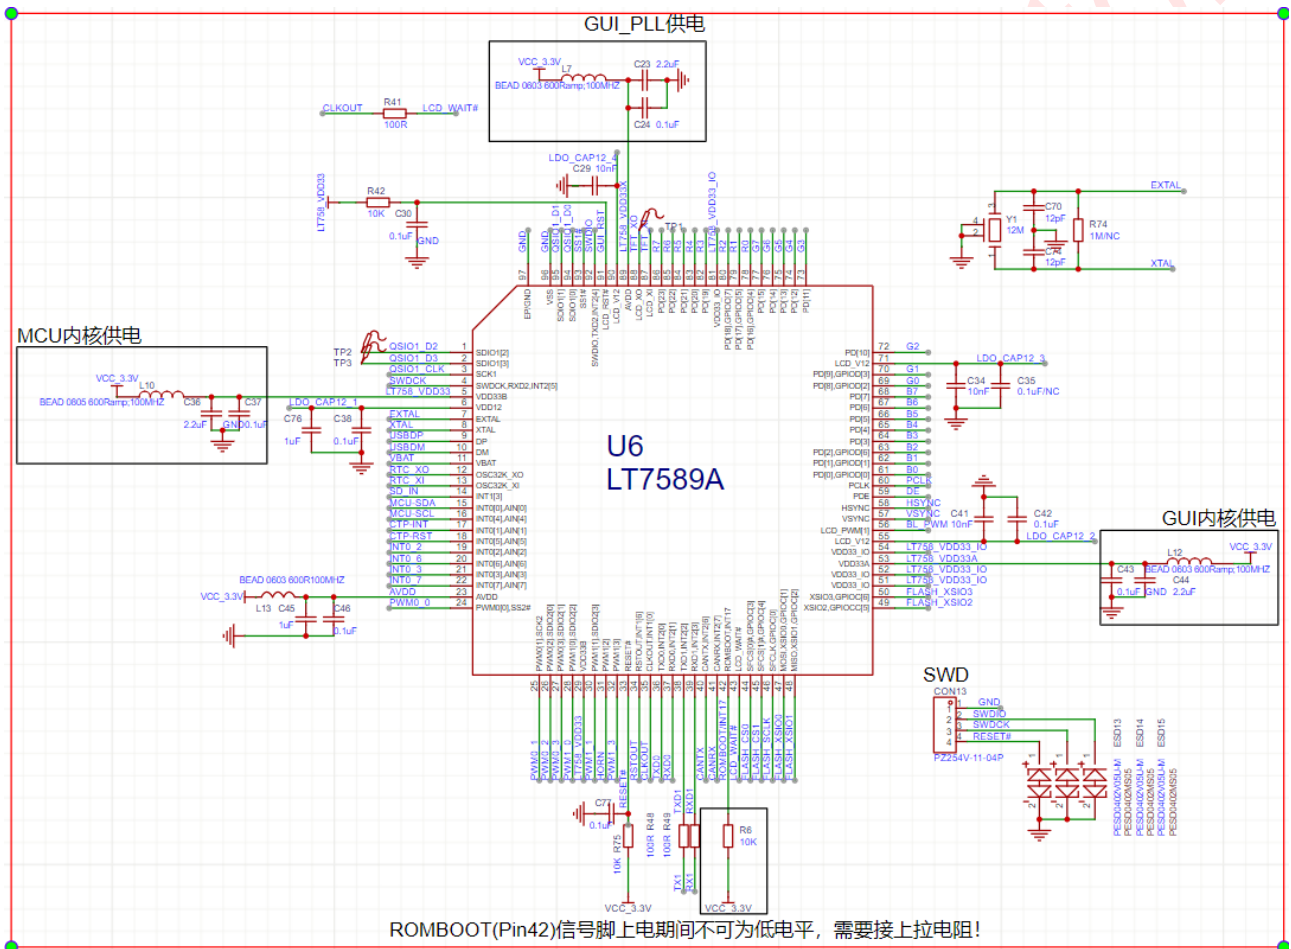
GUI_PLL供电

VCC_3.3V
L7
BEAD 0603 600Ramp;100MHZ
C23 2.2uF
C24 0.1uF

CLKOUT
R41
100R
LCD_WAIT#

LDO_CAP12_4
C29 10nF

LT758_VDD33
R42
10K
C30
0.1uF
GND

EXTAL
C70
12pF
Y1
12M
R74
1M/NC
C71
12pF
XTAL

MCU内核供电

VCC_3.3V
L10
BEAD 0805 600Ramp;100MHZ
C36
2.2uF
C37
GND 0.1uF

TP2
TP3

QSIO1_D2
QSIO1_D3
QSIO1_CLK
SWDCK
LT758_VDD33
LDO_CAP12_1
EXTAL
XTAL
USBDP
USBDM
VBAT
RTC_XO
RTC_XI
SD_IN
MCU-SDA
MCU-SCL
CTP-INT
CTP-RST
INT0_2
INT0_6
INT0_3
INT0_7
AVDD
PWM0_0

C76
1uF
C38
0.1uF

BEAD 0603 600R100MHZ
VCC_3.3V
L13
C45
1uF
C46
0.1uF

U6
LT7589A

SDIO1[2]
SDIO1[3]
SCK1
SWDCK,RXD2,INT2[5]
VDD33B
VDD12
EXTAL
XTAL
DP
DM
VBAT
OSC32K_XO
OSC32K_XI
INT1[3]
INT0[0],AIN[0]
INT0[4],AIN[4]
INT0[1],AIN[1]
INT0[5],AIN[5]
INT0[2],AIN[2]
INT0[6],AIN[6]
INT0[3],AIN[3]
INT0[7],AIN[7]
AVDD
PWM0[0],SS2#

GND
GND
QSIO1_D1
QSIO1_D0
SS1#
SWDIO
GUI_RST
LT758_VDD33X
TFT_XO
TFT_XI
TP1
R7
R6
R5
R4
R3
LT758_VDD33_IO
R2
R1
R0
G7
G6
G5
G4
G3

EPIGND
VSS
SDIO1[1]
SDIO1[0]
SS1#
SWDIO,TXD2,INT2[4]
LCD_RST#
LCD_V12
AVDD
LCD_XO
LCD_XI
PD[23]
PD[22]
PD[21]
PD[20]
PD[19]
PD[18]
VDD33_IO
PD[18],GPIOD[5]
PD[17],GPIOD[5]
PD[16],GPIOD[4]
PD[15]
PD[14]
PD[13]
PD[12]
PD[11]

PD[10]
LCD_V12
PD[9],GPIOD[3]
PD[8],GPIOD[2]
PD[7]
PD[6]
PD[5]
PD[4]
PD[3]
PD[2],GPIOD[6]
PD[1],GPIOD[1]
PD[0],GPIOD[0]
PCLK
PDE
HSYNC
VSYNC
LCD_PWM[1]
LCD_V12
VDD33_IO
VDD33A
VDD33_IO
VDD33_IO
XSIO3,GPIOC[6]
XSIO2,GPIOC[5]

G2
LDO_CAP12_3
G1
G0
B7
B6
B5
B4
B3
B2
B1
B0
PCLK
DE
HSYNC
VSYNC
BL_PWM
LDO_CAP12_2
LT758_VDD33_IO
LT758_VDD33A
LT758_VDD33_IO
LT758_VDD33_IO
FLASH_XSIO3
FLASH_XSIO2

C34
10nF
C35
0.1uF/NC
C41
10nF
C42
0.1uF

GUI内核供电

VCC_3.3V
L12
BEAD 0603 600Ramp;100MHZ
C43
0.1uF
GND
C44
2.2uF

PWM0[1],SCK2
PWM0[2],SDIO2[0]
PWM0[3],SDIO2[1]
PWM1[0],SDIO2[2]
VDD33B
PWM1[1],SDIO2[3]
PWM1[2]
PWM1[3]
RESET#
RSTOUT,INT1[6]
CLKOUT,INT1[0]
TXD0,INT2[0]
RXD0,INT2[1]
TXD1,INT2[2]
RXD1,INT2[3]
CANTX,INT2[6]
CANRX,INT2[7]
ROMBOOT,INT17
LCD_WAIT#
SFCS0,GPIOC[3]
SFCS1,GPIOC[4]
SFCLK,GPIOC[0]
MOSI,XSIO0,GPIOC[1]
MISO,XSIO1,GPIOC[2]

PWM0_1
PWM0_2
PWM0_3
PWM1_0
LT758_VDD33
PWM1_1
PWM1_2
PWM1_3
RESET#
RSTOUT
CLKOUT
TXD0
RXD0
TXD1
RXD1
CANTX
CANRX
ROMBOOT/INT17
LCD_WAIT#
FLASH_CS0
FLASH_CS1
FLASH_SCLK
FLASH_XSIO0
FLASH_XSIO1

C77
0.1uF
R75
10K
R48
100R
R49
100R
TX1
RX1
R6
10K
VCC_3.3V
VCC_3.3V

SWD
CON13
GND
SWDIO
SWDCK
RESET#
PZ254V-11-04P
ESD13
ESD14
ESD15
PESD0402V05U-M
PESD0402MS05
PESD0402V05U-M
PESD0402MS05
PESD0402V05U-M
PESD0402MS05

ROMBOOT(Pin42)信号脚上电期间不可为低电平，需要接上拉电阻！